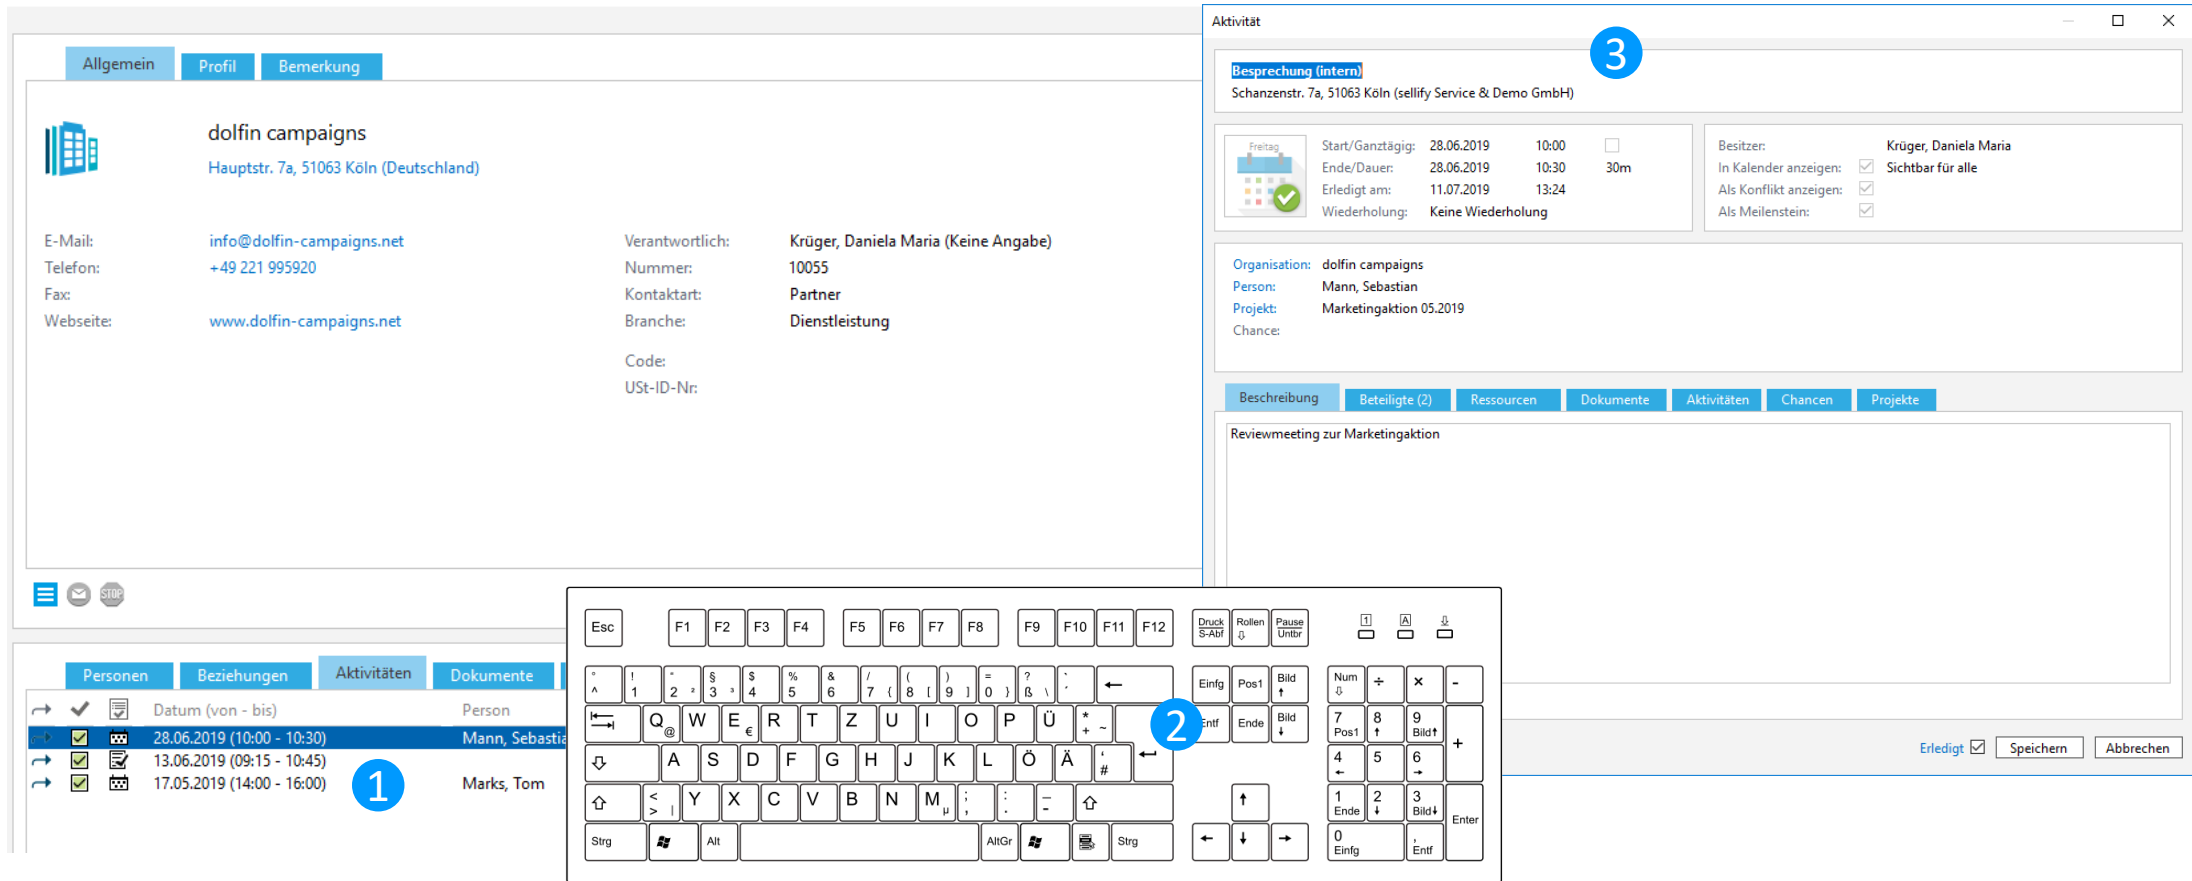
Allgemein Profil Bemerkung

dolfin campaigns
Hauptstr. 7a, 51063 Köln (Deutschland)

E-Mail: info@dolfin-campaigns.net
Telefon: +49 221 995920
Fax:
Webseite: www.dolfin-campaigns.net

Verantwortlich: Krüger, Daniela Maria (Keine Angabe)
Nummer: 10055
Kontaktart: Partner
Branche: Dienstleistung

Code:
USt-ID-Nr:

Personen Beziehungen Aktivitäten Dokumente

| | | | Datum (von - bis) | Person |
|---|---|---|---|---|
| | | | 28.06.2019 (10:00 - 10:30) | Mann, Sebasti |
| | | | 13.06.2019 (09:15 - 10:45) | |
| | | | 17.05.2019 (14:00 - 16:00) | Marks, Tom |

1

2

Esc F1 F2 F3 F4 F5 F6 F7 F8 F9 F10 F11 F12 Druck S-Abf Rollen Pause Untbr
° ^ ! 1 " 2 ² § 3 ³ $ 4 % 5 & 6 / 7 { ( 8 [ ) 9 ] = 0 } ? ß \ ` ´ Einfg Pos1 Bild Num ÷ × -
Q @ W E € R T Z U I O P Ü * + ~ Entf Ende Bild 7 Pos1 8 9 Bild +
A S D F G H J K L Ö Ä ' # 4 5 6
< > | Y X C V B N M µ ; , : . _ - 1 Ende 2 3 Bild Enter
Strg Alt AltGr Strg 0 Einfg , Entf

Aktivität

3

Besprechung (intern)
Schanzenstr. 7a, 51063 Köln (sellify Service & Demo GmbH)

Freitag
Start/Ganztägig: 28.06.2019 10:00
Ende/Dauer: 28.06.2019 10:30 30m
Erledigt am: 11.07.2019 13:24
Wiederholung: Keine Wiederholung

Besitzer: Krüger, Daniela Maria
In Kalender anzeigen: Sichtbar für alle
Als Konflikt anzeigen:
Als Meilenstein:

Organisation: dolfin campaigns
Person: Mann, Sebastian
Projekt: Marketingaktion 05.2019
Chance:

Beschreibung Beteiligte (2) Ressourcen Dokumente Aktivitäten Chancen Projekte

Reviewmeeting zur Marketingaktion

Erledigt Speichern Abbrechen